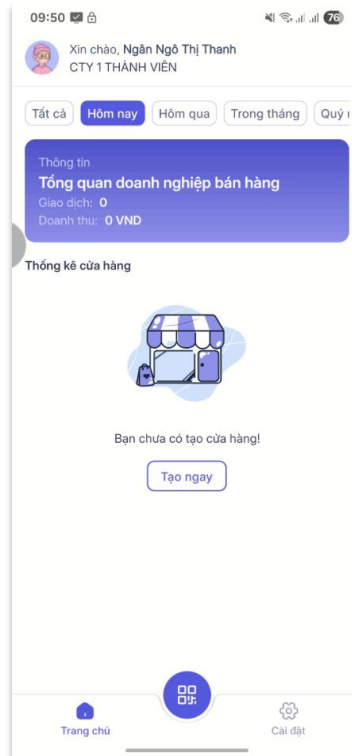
09:50

76

Xin chào, Ngân Ngô Thị Thanh
CTY 1 THÀNH VIÊN

Tất cả
Hôm nay
Hôm qua
Trong tháng
Quý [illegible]

Thông tin
Tổng quan doanh nghiệp bán hàng
Giao dịch: 0
Doanh thu: 0 VND

Thống kê cửa hàng

Bạn chưa có tạo cửa hàng!

Tạo ngay

Trang chủ
Cài đặt